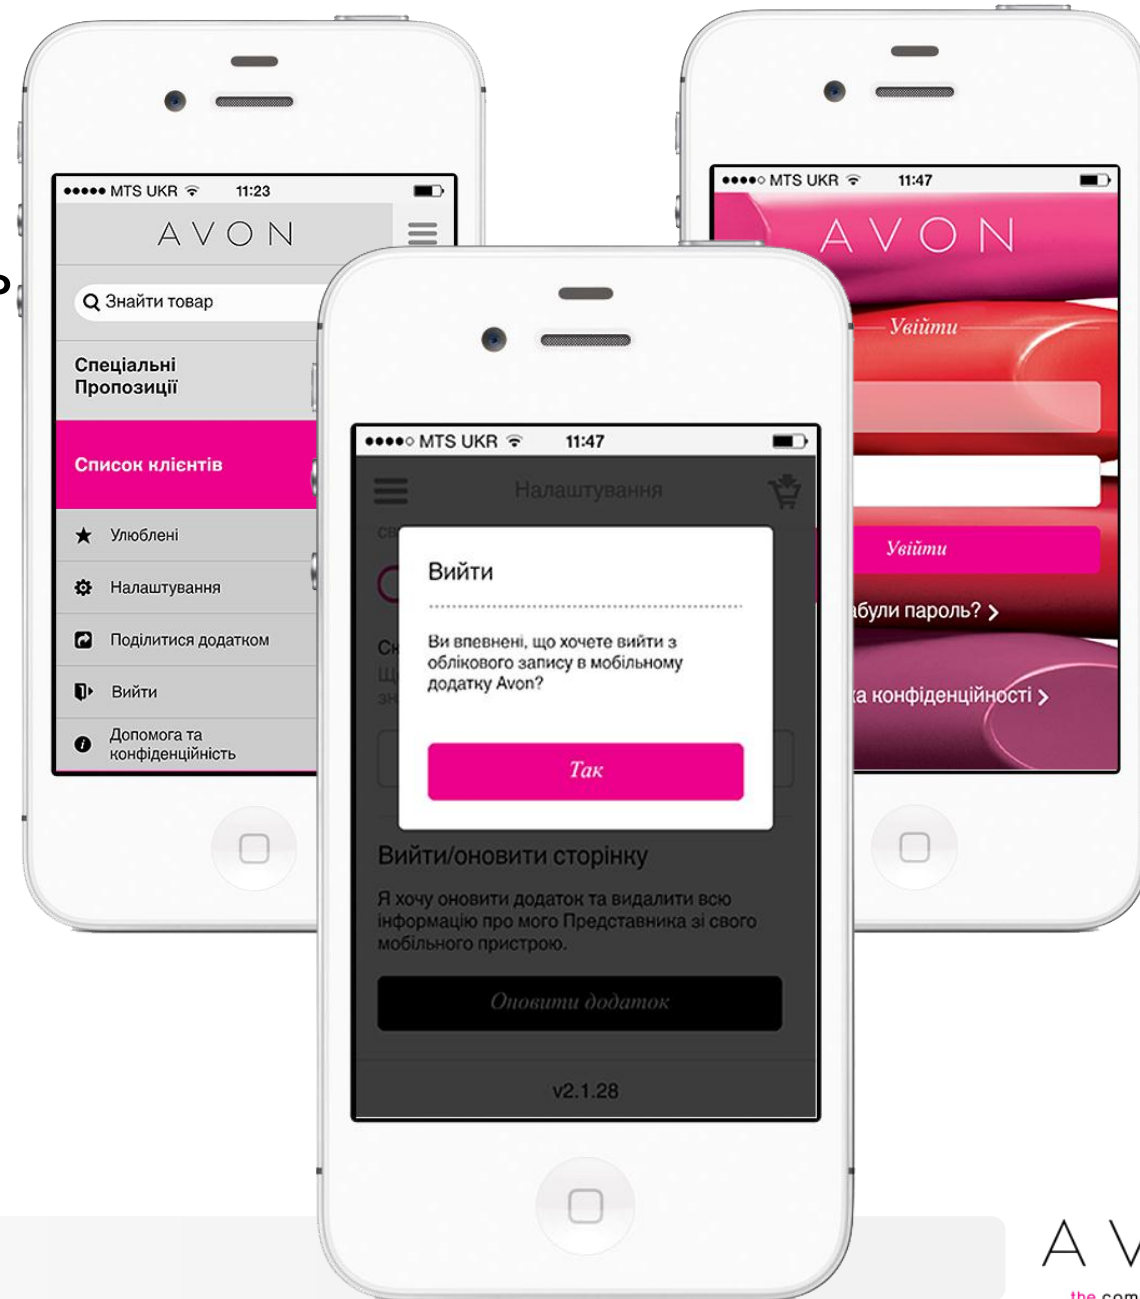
●●●●● MTS UKR 11:23

AVON

Знайти товар

Спеціальні Пропозиції

Список клієнтів

Улюблені

Налаштування

Поділитися додатком

Вийти

Допомога та конфіденційність

●●●●○ MTS UKR 11:47

AVON

Увійти

Увійти

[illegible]абули пароль?

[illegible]а конфіденційності

●●●●○ MTS UKR 11:47

Налаштування

Вийти

Ви впевнені, що хочете вийти з облікового запису в мобільному додатку Avon?

Так

Вийти/оновити сторінку

Я хочу оновити додаток та видалити всю інформацію про мого Представника зі свого мобільного пристрою.

Оновити додаток

v2.1.28

A V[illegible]

the com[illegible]